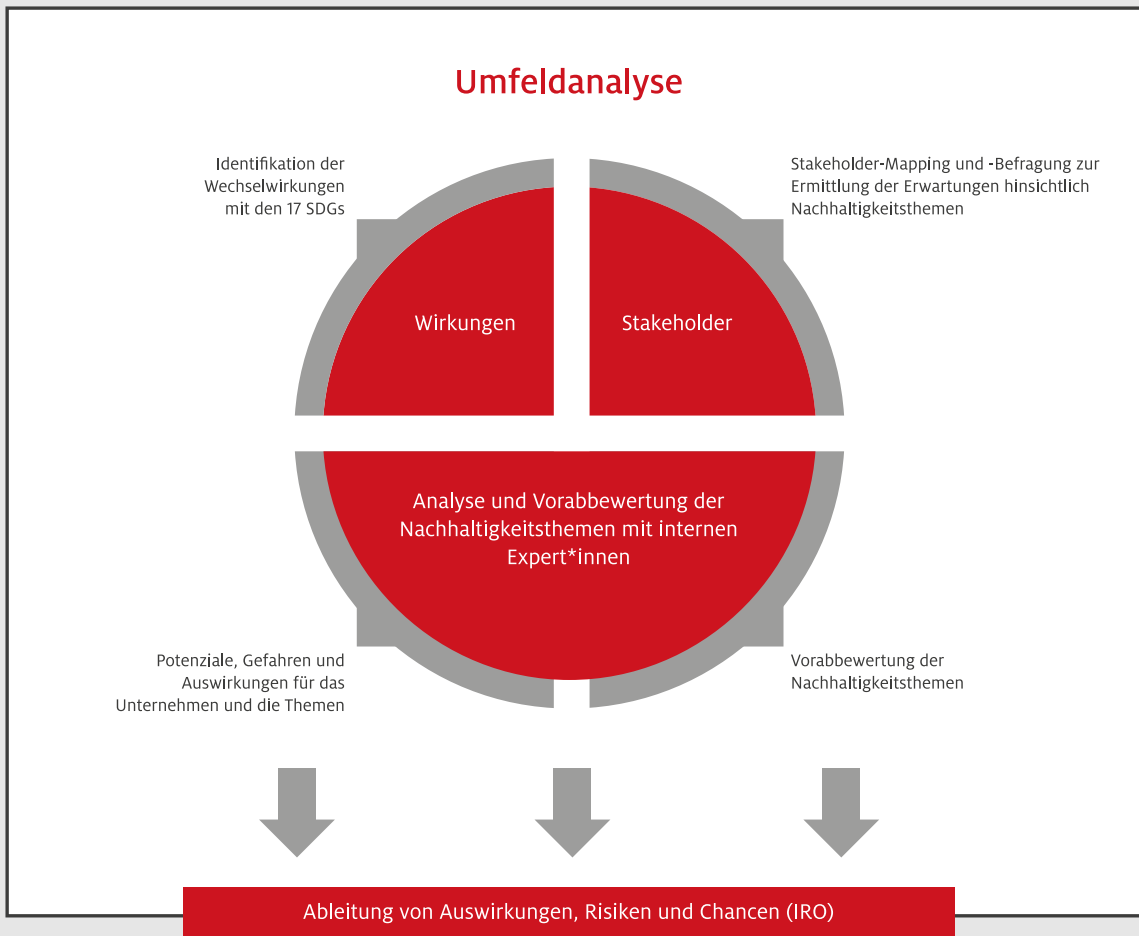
Umfeldanalyse

Identifikation der Wechselwirkungen mit den 17 SDGs

Stakeholder-Mapping und -Befragung zur Ermittlung der Erwartungen hinsichtlich Nachhaltigkeitsthemen

Wirkungen

Stakeholder

Analyse und Vorabbewertung der Nachhaltigkeitsthemen mit internen Expert*innen

Potenziale, Gefahren und Auswirkungen für das Unternehmen und die Themen

Vorabbewertung der Nachhaltigkeitsthemen

Ableitung von Auswirkungen, Risiken und Chancen (IRO)